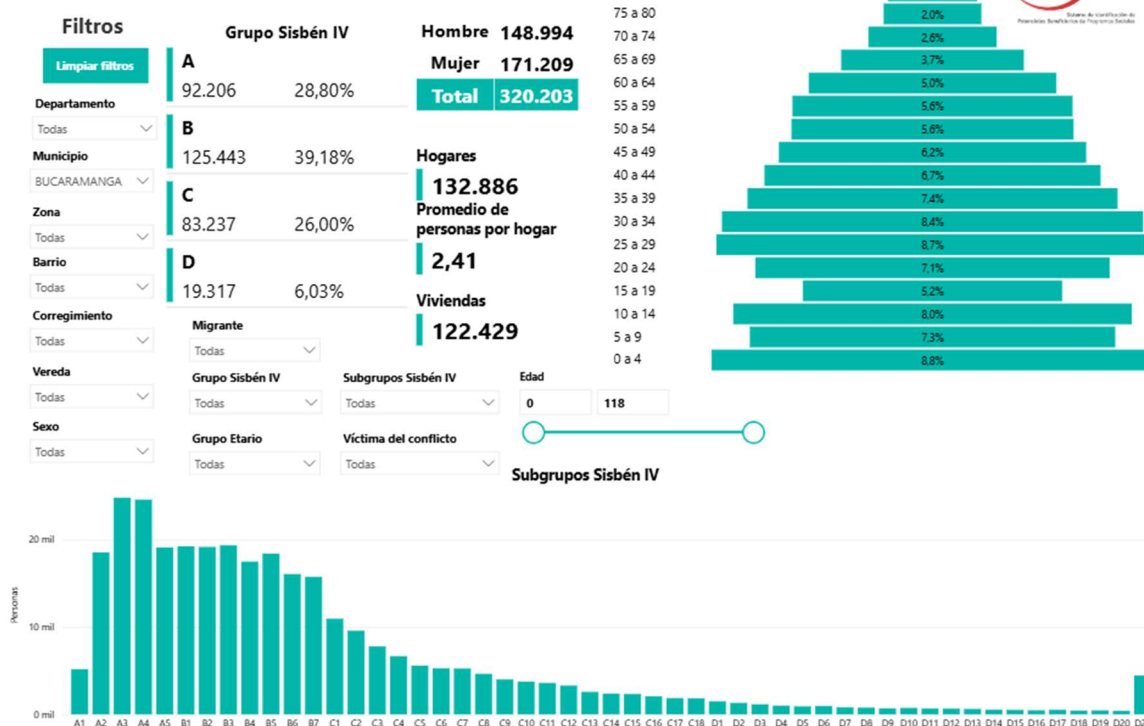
Filtros

Limpiar filtros

Departamento
Todas

Municipio
BUCARAMANGA

Zona
Todas

Barrio
Todas

Corregimiento
Todas

Vereda
Todas

Sexo
Todas

Grupo Sisbén IV

A
92.206 28,80%

B
125.443 39,18%

C
83.237 26,00%

D
19.317 6,03%

Hombre 148.994
Mujer 171.209
Total 320.203

Hogares
132.886

Promedio de personas por hogar
2,41

Viviendas
122.429

Migrante
Todas

Grupo Sisbén IV
Todas

Subgrupos Sisbén IV
Todas

Edad
0 118

Grupo Etario
Todas

Víctima del conflicto
Todas

Sistema de Identificación de Potenciales Beneficiarios de Programas Sociales

| Edad | % |
|---|---|
| 75 a 80 | 2.0% |
| 70 a 74 | 2.6% |
| 65 a 69 | 3.7% |
| 60 a 64 | 5.0% |
| 55 a 59 | 5.6% |
| 50 a 54 | 5.6% |
| 45 a 49 | 6.2% |
| 40 a 44 | 6.7% |
| 35 a 39 | 7.4% |
| 30 a 34 | 8.4% |
| 25 a 29 | 8.7% |
| 20 a 24 | 7.1% |
| 15 a 19 | 5.2% |
| 10 a 14 | 8.0% |
| 5 a 9 | 7.3% |
| 0 a 4 | 8.8% |

Subgrupos Sisbén IV

20 mil
10 mil
0 mil
Personas

A1 A2 A3 A4 A5 B1 B2 B3 B4 B5 B6 B7 C1 C2 C3 C4 C5 C6 C7 C8 C9 C10 C11 C12 C13 C14 C15 C16 C17 C18 D1 D2 D3 D4 D5 D6 D7 D8 D9 D10 D11 D12 D13 D14 D15 D16 D17 D18 D19 D20 D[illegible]